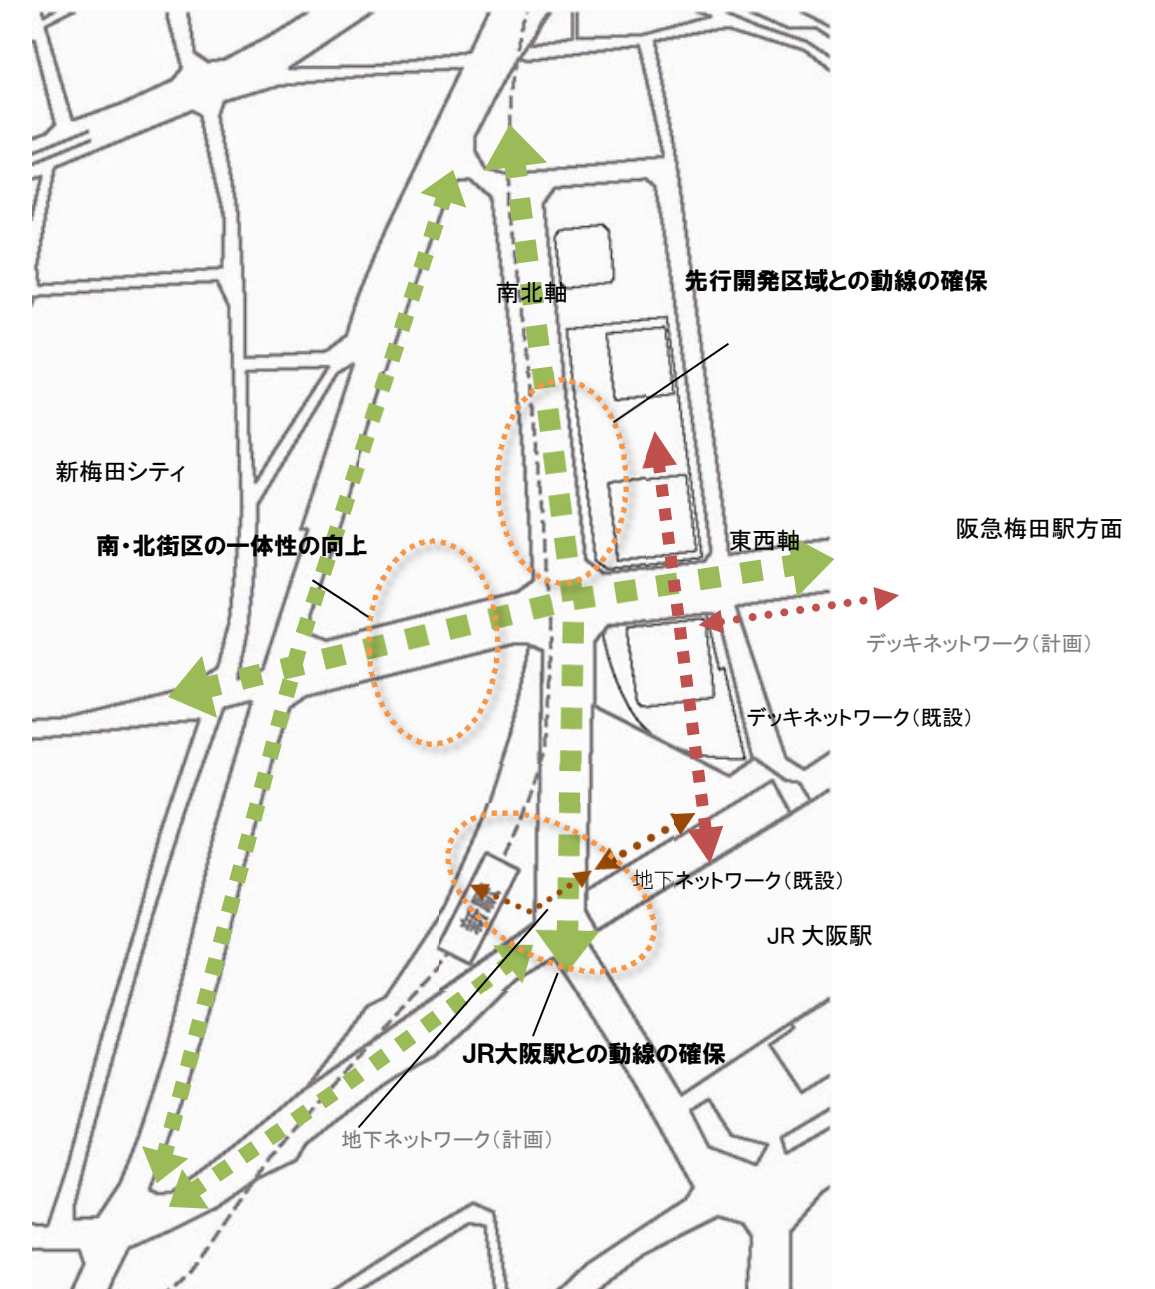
南北軸

先行開発区域との動線の確保

新梅田シティ

南・北街区の一体性の向上

東西軸

阪急梅田駅方面

デッキネットワーク(計画)

デッキネットワーク(既設)

地下ネットワーク(既設)

JR 大阪駅

JR大阪駅との動線の確保

地下ネットワーク(計画)